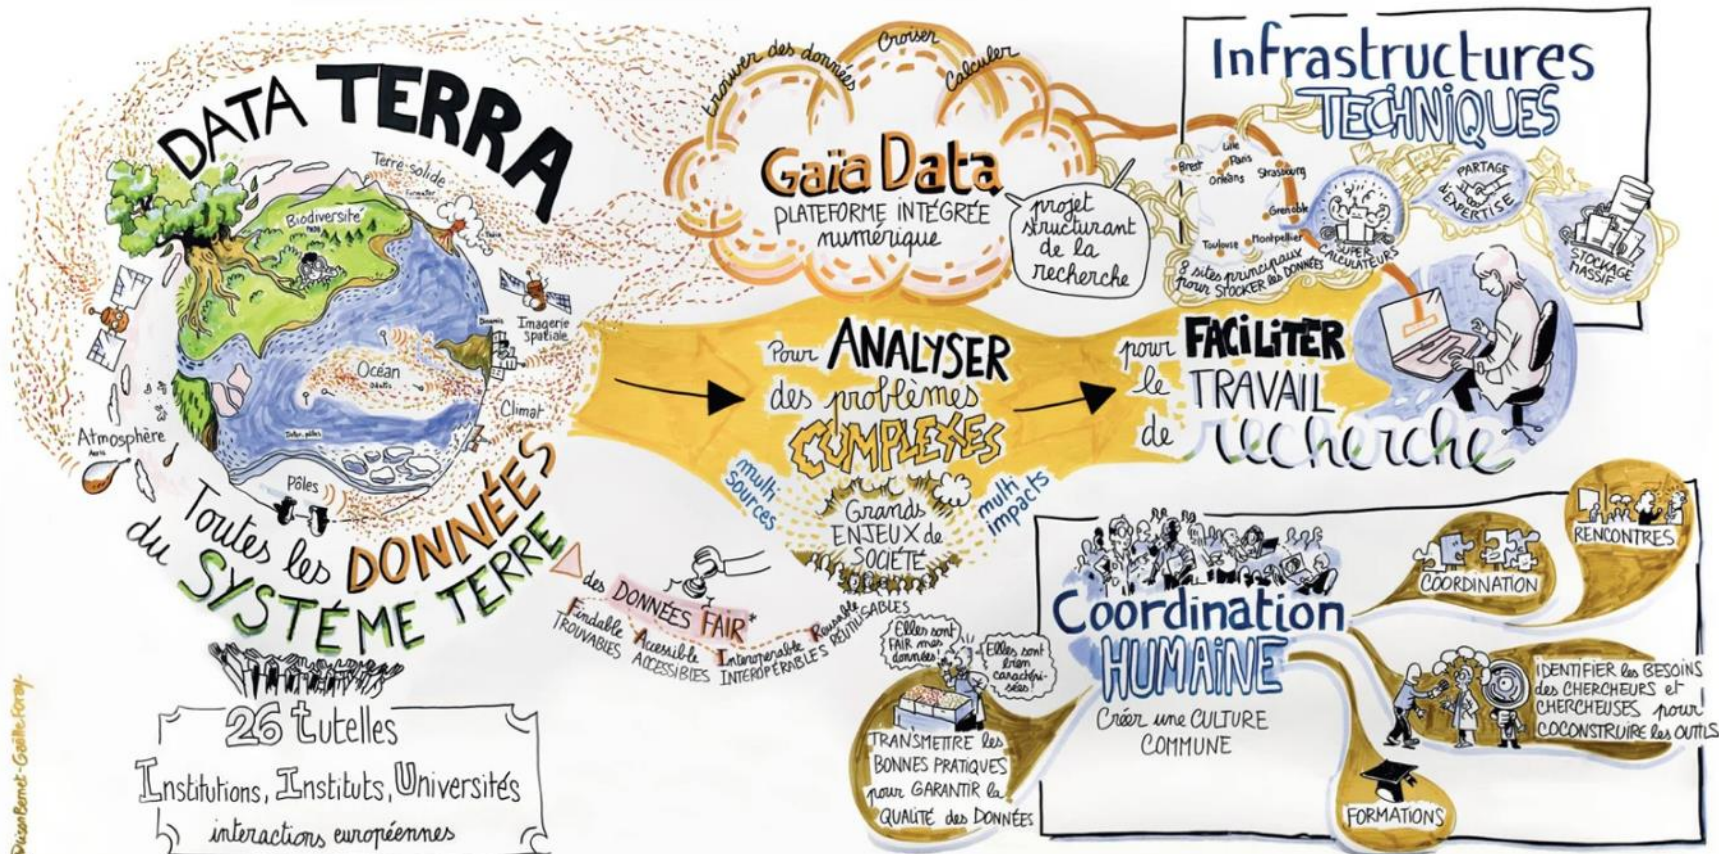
DATA TERRA

Terre solide
Biodiversité
Imagerie spatiale
Océan
Climat
Atmosphère
Pôles

Toutes les DONNÉES du SYSTÈME TERRE

26 tutelles
Institutions, Instituts, Universités
interactions européennes

Trouver des données
Croiser
Calculer

Gaïa Data
PLATEFORME INTÉGRÉE numérique

projet structurant de la recherche

Infrastructures TECHNIQUES

Brest
Lille
Paris
Orléans
Strasbourg
Grenoble
Toulouse
Montpellier
8 sites principaux pour STOCKER les DONNÉES
SUPER CALCULATEURS
PARTAGE d'EXPERTISE
STOCKAGE MASSIF

Pour ANALYSER des problèmes COMPLEXES
multi sources
multi impacts
Grands ENJEUX de SOCIÉTÉ

pour FACILITER le TRAVAIL de recherche

des DONNÉES FAIR*
Findable TROUVABLES
Accessible ACCESSIBLES
Interoperable INTEROPÉRABLES
Reusable RÉUTILISABLES

Elles sont FAIR mes données ?
Elles sont bien caractérisées !

TRANSMETTRE les BONNES PRATIQUES pour GARANTIR la QUALITÉ des DONNÉES

Coordination HUMAINE
Créer une CULTURE COMMUNE

COORDINATION
RENCONTRES
IDENTIFIER les BESOINS des CHERCHEURS et CHERCHEUSES pour COCONSTRUIRE les OUTILS
FORMATIONS

Dixon Bernet - Gaëlle Foray